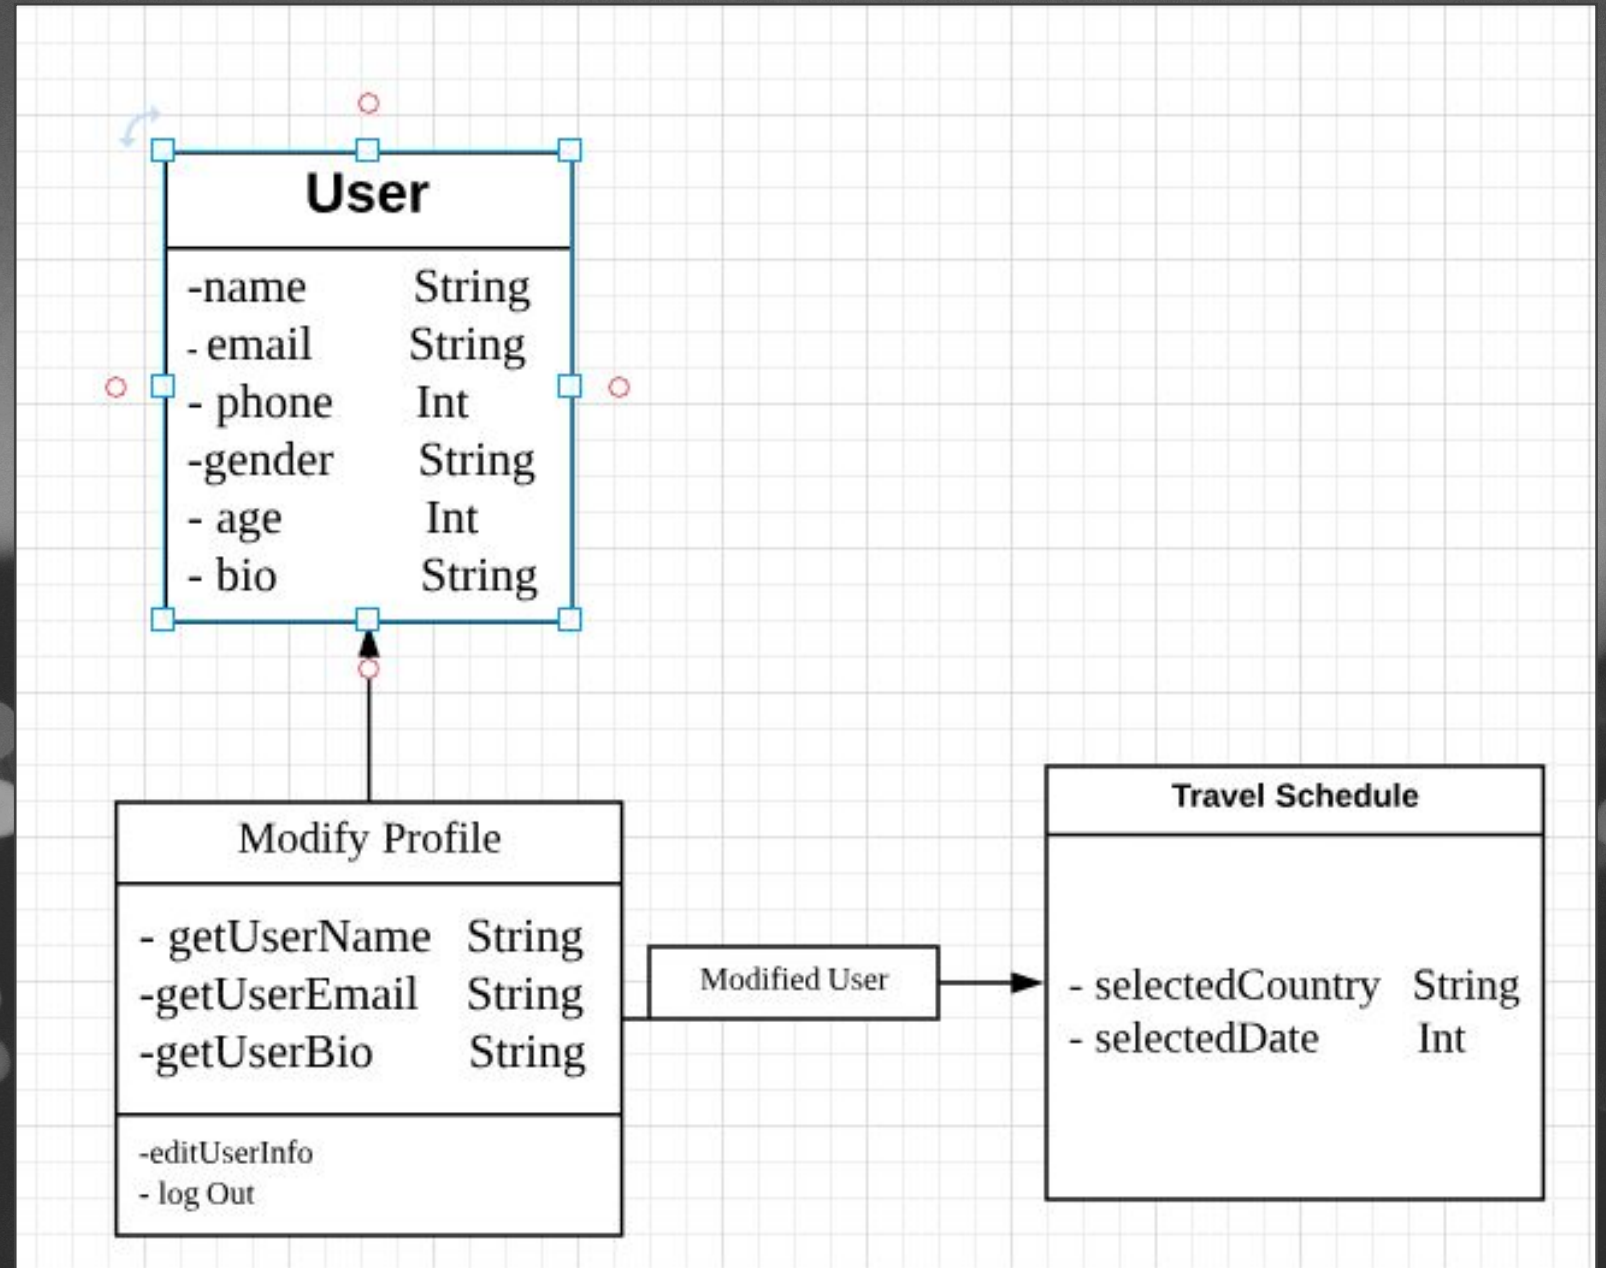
User

-name String
- email String
- phone Int
-gender String
- age Int
- bio String

Modify Profile

- getUserName String
-getUserEmail String
-getUserBio String

-editUserInfo
- log Out

Modified User

Travel Schedule

- selectedCountry String
- selectedDate Int